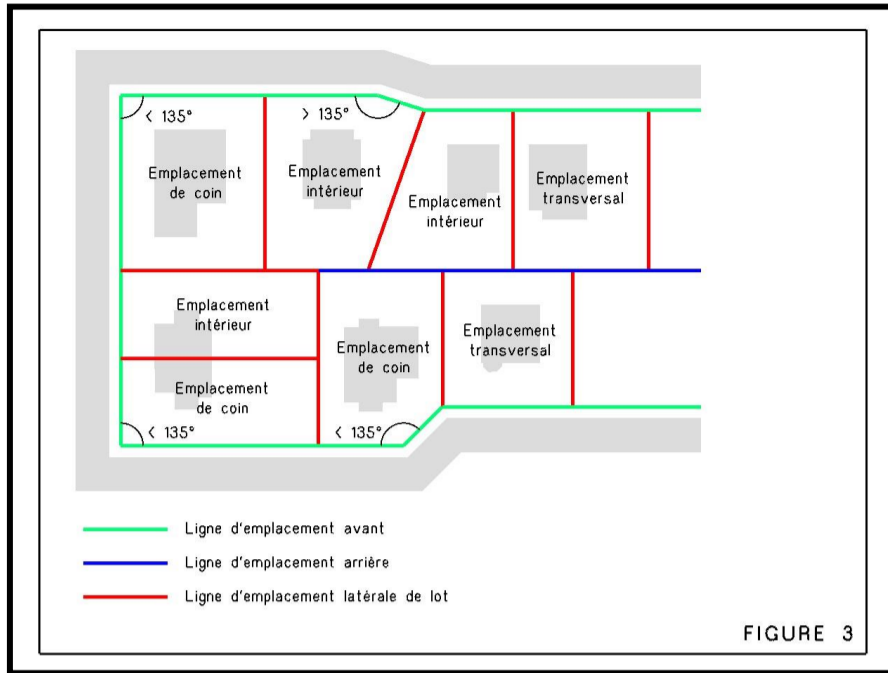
< 135°

> 135°

Emplacement de coin

Emplacement intérieur

Emplacement intérieur

Emplacement transversal

Emplacement intérieur

Emplacement de coin

Emplacement transversal

Emplacement de coin

< 135°

< 135°

Ligne d'emplacement avant

Ligne d'emplacement arrière

Ligne d'emplacement latérale de lot

FIGURE 3